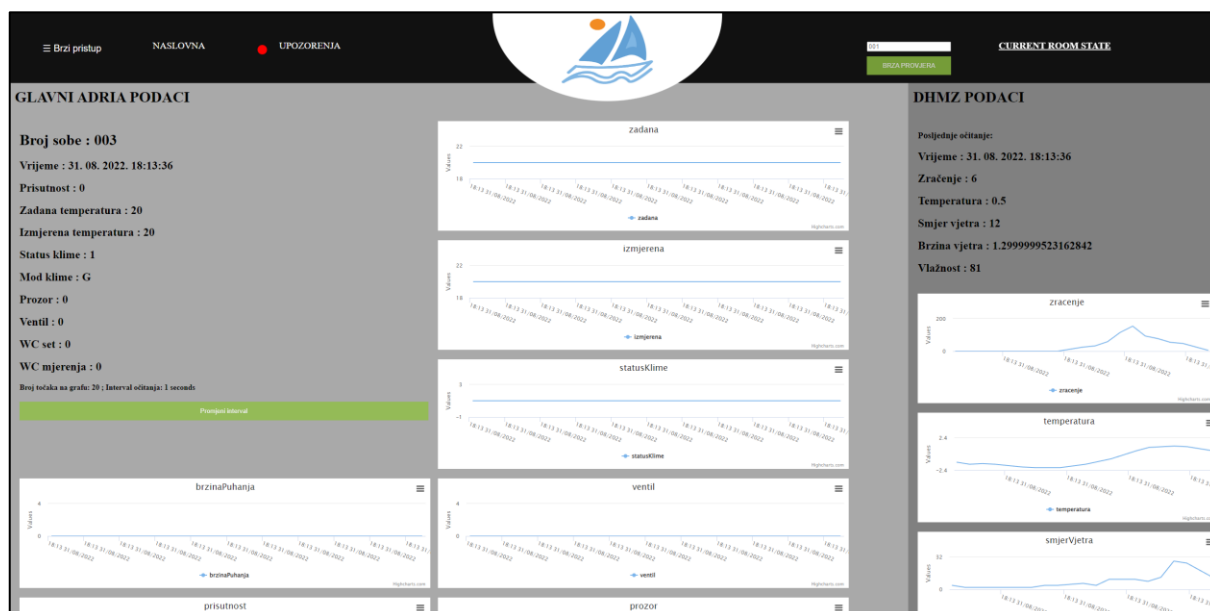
☰ Brzi pristup NASLOVNA UPOZORENJA

001
BRZA PROVJERA

CURRENT ROOM STATE

GLAVNI ADRIA PODACI

Broj sobe : 003

Vrijeme : 31. 08. 2022. 18:13:36

Prisutnost : 0

Zadana temperatura : 20

Izmjerena temperatura : 20

Status klime : 1

Mod klime : G

Prozor : 0

Ventil : 0

WC set : 0

WC mjerenja : 0

Broj točaka na grafu: 20 ; Interval očitanja: 1 seconds

Promijeni Interval

zadana
Values
22
18
18:13 31/08/2022
zadana
Highcharts.com

izmjerena
Values
22
18
18:13 31/08/2022
izmjerena
Highcharts.com

statusKlime
Values
3
-1
18:13 31/08/2022
statusKlime
Highcharts.com

brzinaPuhanja
Values
4
0
18:13 31/08/2022
brzinaPuhanja
Highcharts.com

ventil
Values
4
0
18:13 31/08/2022
ventil
Highcharts.com

prisutnost

prozor

DHMZ PODACI

Posljednje očitanje:

Vrijeme : 31. 08. 2022. 18:13:36

Zračenje : 6

Temperatura : 0.5

Smjer vjetra : 12

Brzina vjetra : 1.2999999523162842

Vlažnost : 81

zracenje
Values
200
0
18:13 31/08/2022
zracenje
Highcharts.com

temperatura
Values
2.4
-2.4
18:13 31/08/2022
temperatura
Highcharts.com

smjerVjetra
Values
52
0
18:13 31/08/2022